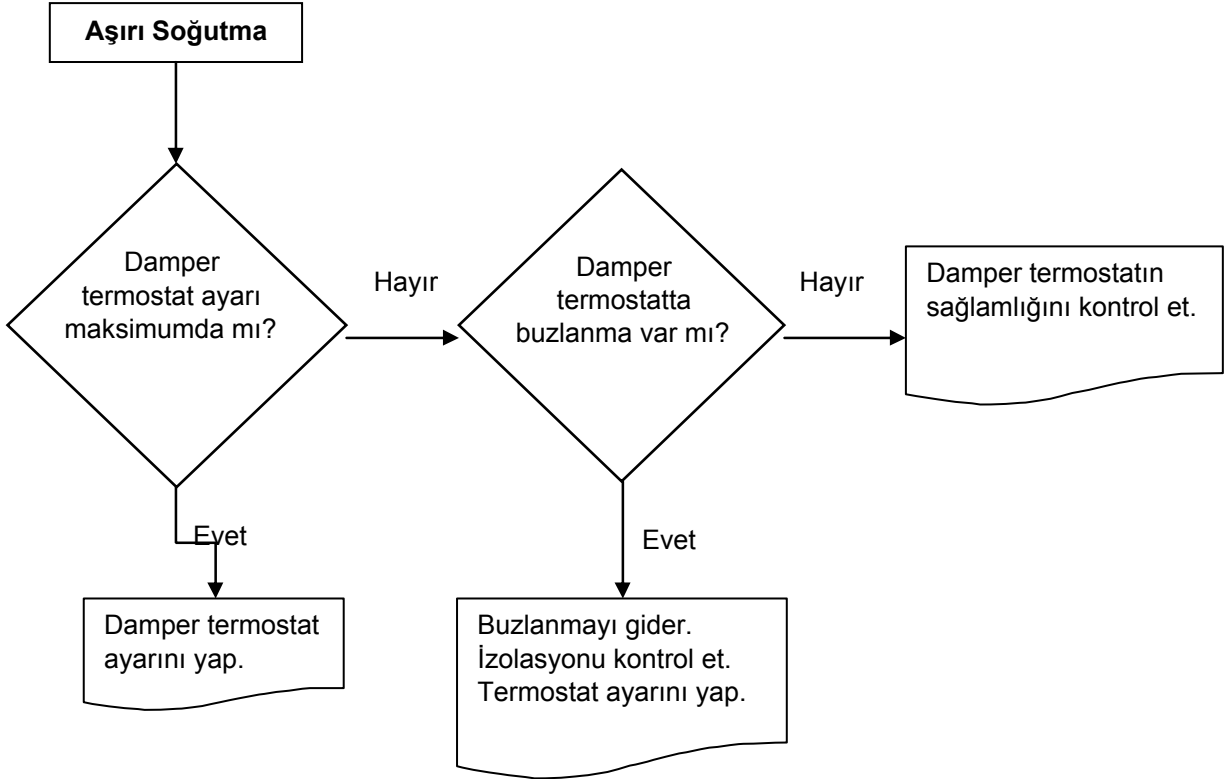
Aşırı Soğutma

Damper termostat ayarı maksimumda mı?

Hayır

Damper termostatta buzlanma var mı?

Hayır

Damper termostatın sağlamlığını kontrol et.

Evet

Damper termostat ayarını yap.

Evet

Buzlanmayı gider.
İzolasyonu kontrol et.
Termostat ayarını yap.